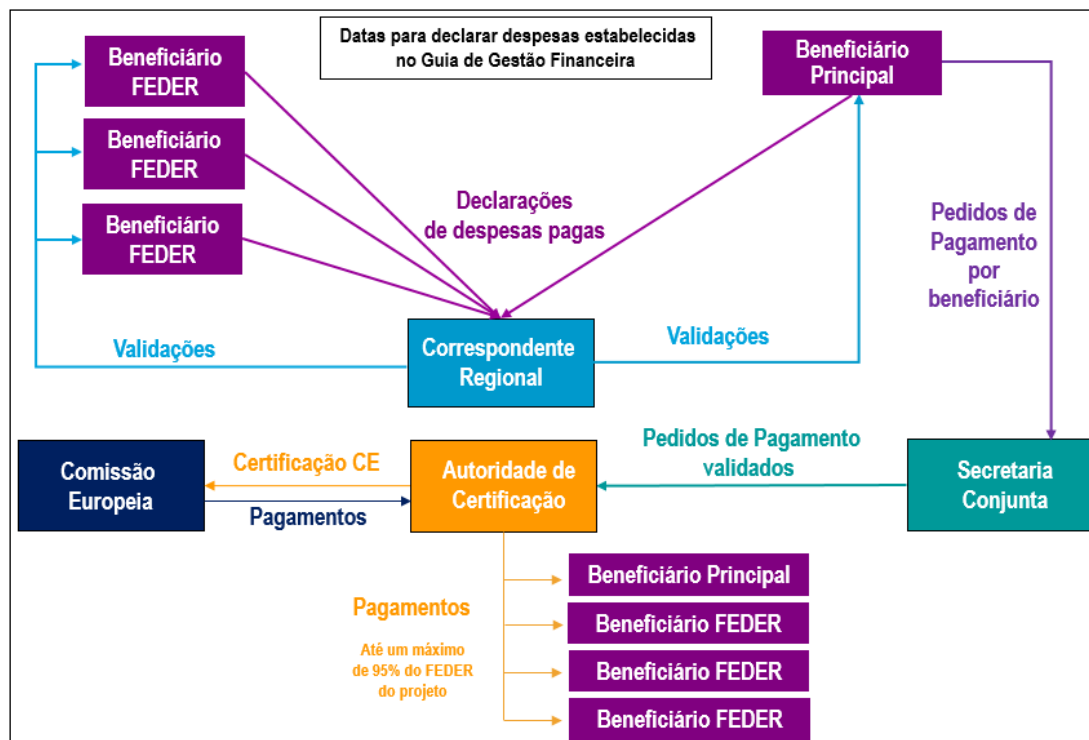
Datas para declarar despesas estabelecidas no Guia de Gestão Financeira

Beneficiário FEDER

Beneficiário FEDER

Beneficiário FEDER

Beneficiário Principal

Declarações de despesas pagas

Pedidos de Pagamento por beneficiário

Validações

Correspondente Regional

Validações

Comissão Europeia

Certificação CE

Pagamentos

Autoridade de Certificação

Pedidos de Pagamento validados

Secretaria Conjunta

Pagamentos

Até um máximo de 95% do FEDER do projeto

Beneficiário Principal

Beneficiário FEDER

Beneficiário FEDER

Beneficiário FEDER